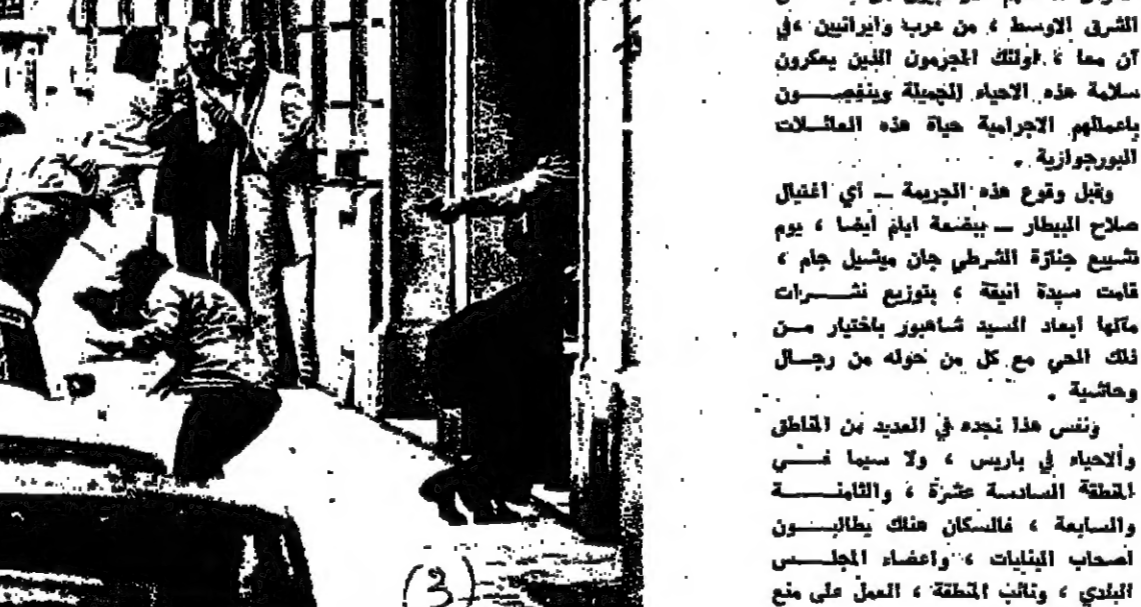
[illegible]
الشرق الاوسط ، من عرب وايرانيين ، في آن معا ، اولئك المجرمون الذين يعكرون سلامة هذه الاحياء الجميلة وينغصون باعمالهم الاجرامية حياة هذه العائلات البورجوازية .

وقبل وقوع هذه الجريمة ــ أي اغتيال صلاح البيطار ــ ببضعة ايام أيضا ، يوم تشييع جنازة الشرطي جان ميشيل جام ، قامت سيدة انيقة ، بتوزيع نشرات مآلها ابعاد السيد شاهبور باختيار من ذلك الحي مع كل من حوله من رجال وحاشية .

ونفس هذا نجده في العديد من المناطق والاحياء في باريس ، ولا سيما في المنطقة السادسة عشرة ، والثامنة والسابعة ، فالسكان هناك يطالبون أصحاب البنايات ، واعضاء المجلس البلدي ، ونائب المنطقة ، العمل على منع

(3)